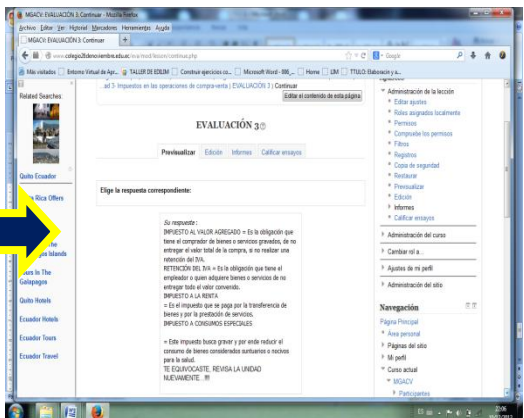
MIGACV: EVALUACIÓN 3: Continuar - Mozilla Firefox
Archivo Editar Ver Historial Marcadores Herramientas Ayuda
MIGACV: EVALUACIÓN 3: Continuar
www.colegio2deno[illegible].edu.ec/eva/mod/lesson/continue.php
Google
Más visitados | Entorno Virtual de Apr... | TALLER DE EDILIM | Construir ejercicios co... | Microsoft Word - 088_... | Home | LM | TTULO: Elaboración y s...

Related Searches

Quito Ecuador
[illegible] Rica Offers
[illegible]he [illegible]os Islands
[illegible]urs In The Galapagos
Quito Hotels
Ecuador Hotels
Ecuador Tours
Ecuador Travel

...ad 3: Impuestos en las operaciones de compra-venta | EVALUACIÓN 3 | Continuar
Editar el contenido de esta página

EVALUACIÓN 3

Previsualizar | Edición | Informes | Calificar ensayos

Elige la respuesta correspondiente:

Su respuesta :
IMPUESTO AL VALOR AGREGADO = Es la obligación que tiene el comprador de bienes o servicios gravados, de no entregar el valor total de la compra, si no realizar una retención del IVA.
RETENCIÓN DEL IVA = Es la obligación que tiene el empleador o quien adquiere bienes o servicios de no entregar todo el valor convenido.
IMPUESTO A LA RENTA
= Es el impuesto que se paga por la transferencia de bienes y por la prestación de servicios.
IMPUESTO A CONSUMOS ESPECIALES

= Este impuesto busca gravar y por ende reducir el consumo de bienes considerados suntuarios o nocivos para la salud.
TE EQUIVOCASTE, REVISA LA UNIDAD NUEVAMENTE...!!!!

Administración de la lección
Editar ajustes
Roles asignados localmente
Permisos
Compruebe los permisos
Filtros
Registros
Copia de seguridad
Restaurar
Previsualizar
Edición
Informes
Calificar ensayos
Administración del curso
Cambiar rol a...
Ajustes de mi perfil
Administración del sitio

Navegación
Página Principal
Área personal
Páginas del sitio
Mi perfil
Curso actual
MIGACV
Participantes